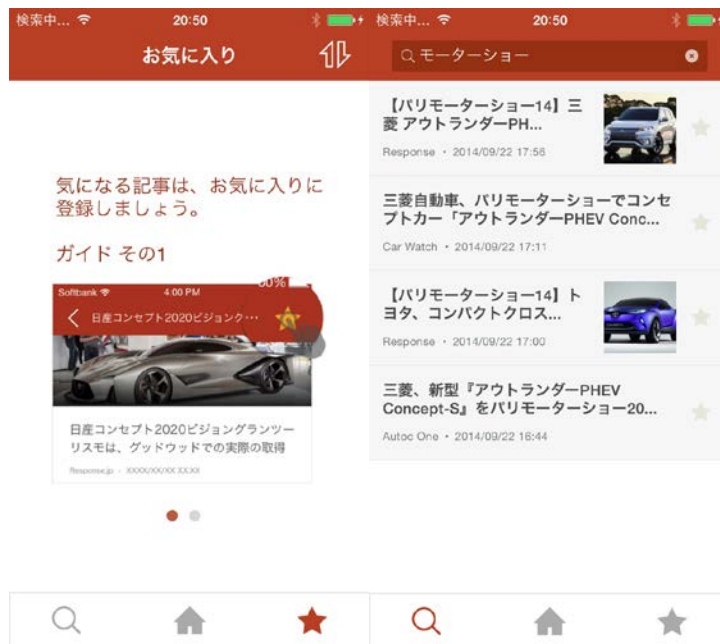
検索中... 20:50

お気に入り

気になる記事は、お気に入りに登録しましょう。

ガイド その1

Softbank 4:00 PM 00%

日産コンセプト2020ビジョングランツ…

日産コンセプト2020ビジョングランツーリスモは、グッドウッドでの実際の取得

Response.jp · XXXX/XX/XX XX:XX

検索中... 20:50

モーターショー

【パリモーターショー14】三菱 アウトランダーPH...

Response · 2014/09/22 17:56

三菱自動車、パリモーターショーでコンセプトカー「アウトランダーPHEV Conc...

Car Watch · 2014/09/22 17:11

【パリモーターショー14】トヨタ、コンパクトクロス...

Response · 2014/09/22 17:00

三菱、新型『アウトランダーPHEV Concept-S』をパリモーターショー20...

Autoc One · 2014/09/22 16:44